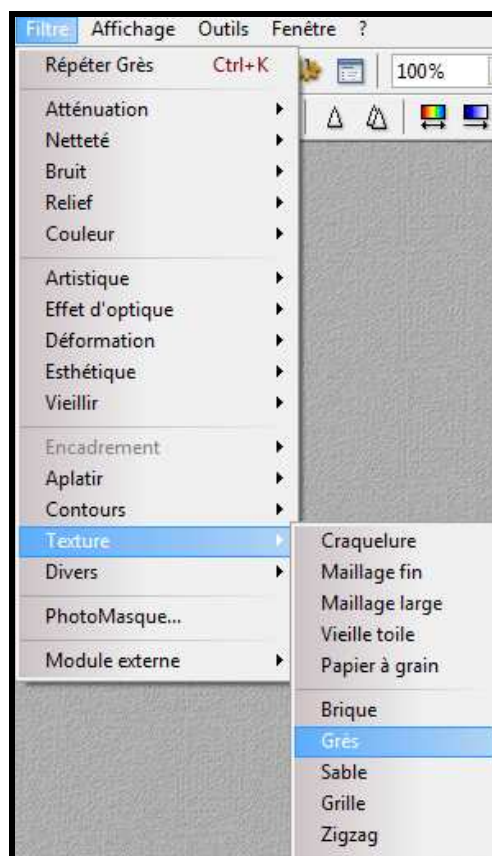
Filtre Affichage Outils Fenêtre ?

Répéter Grès Ctrl+K

100%

Atténuation
Netteté
Bruit
Relief
Couleur

Artistique
Effet d'optique
Déformation
Esthétique
Vieillir

Encadrement
Aplatir
Contours
Texture
Divers

PhotoMasque...

Module externe

Craquelure
Maillage fin
Maillage large
Vieille toile
Papier à grain

Brique
Grès
Sable
Grille
Zigzag